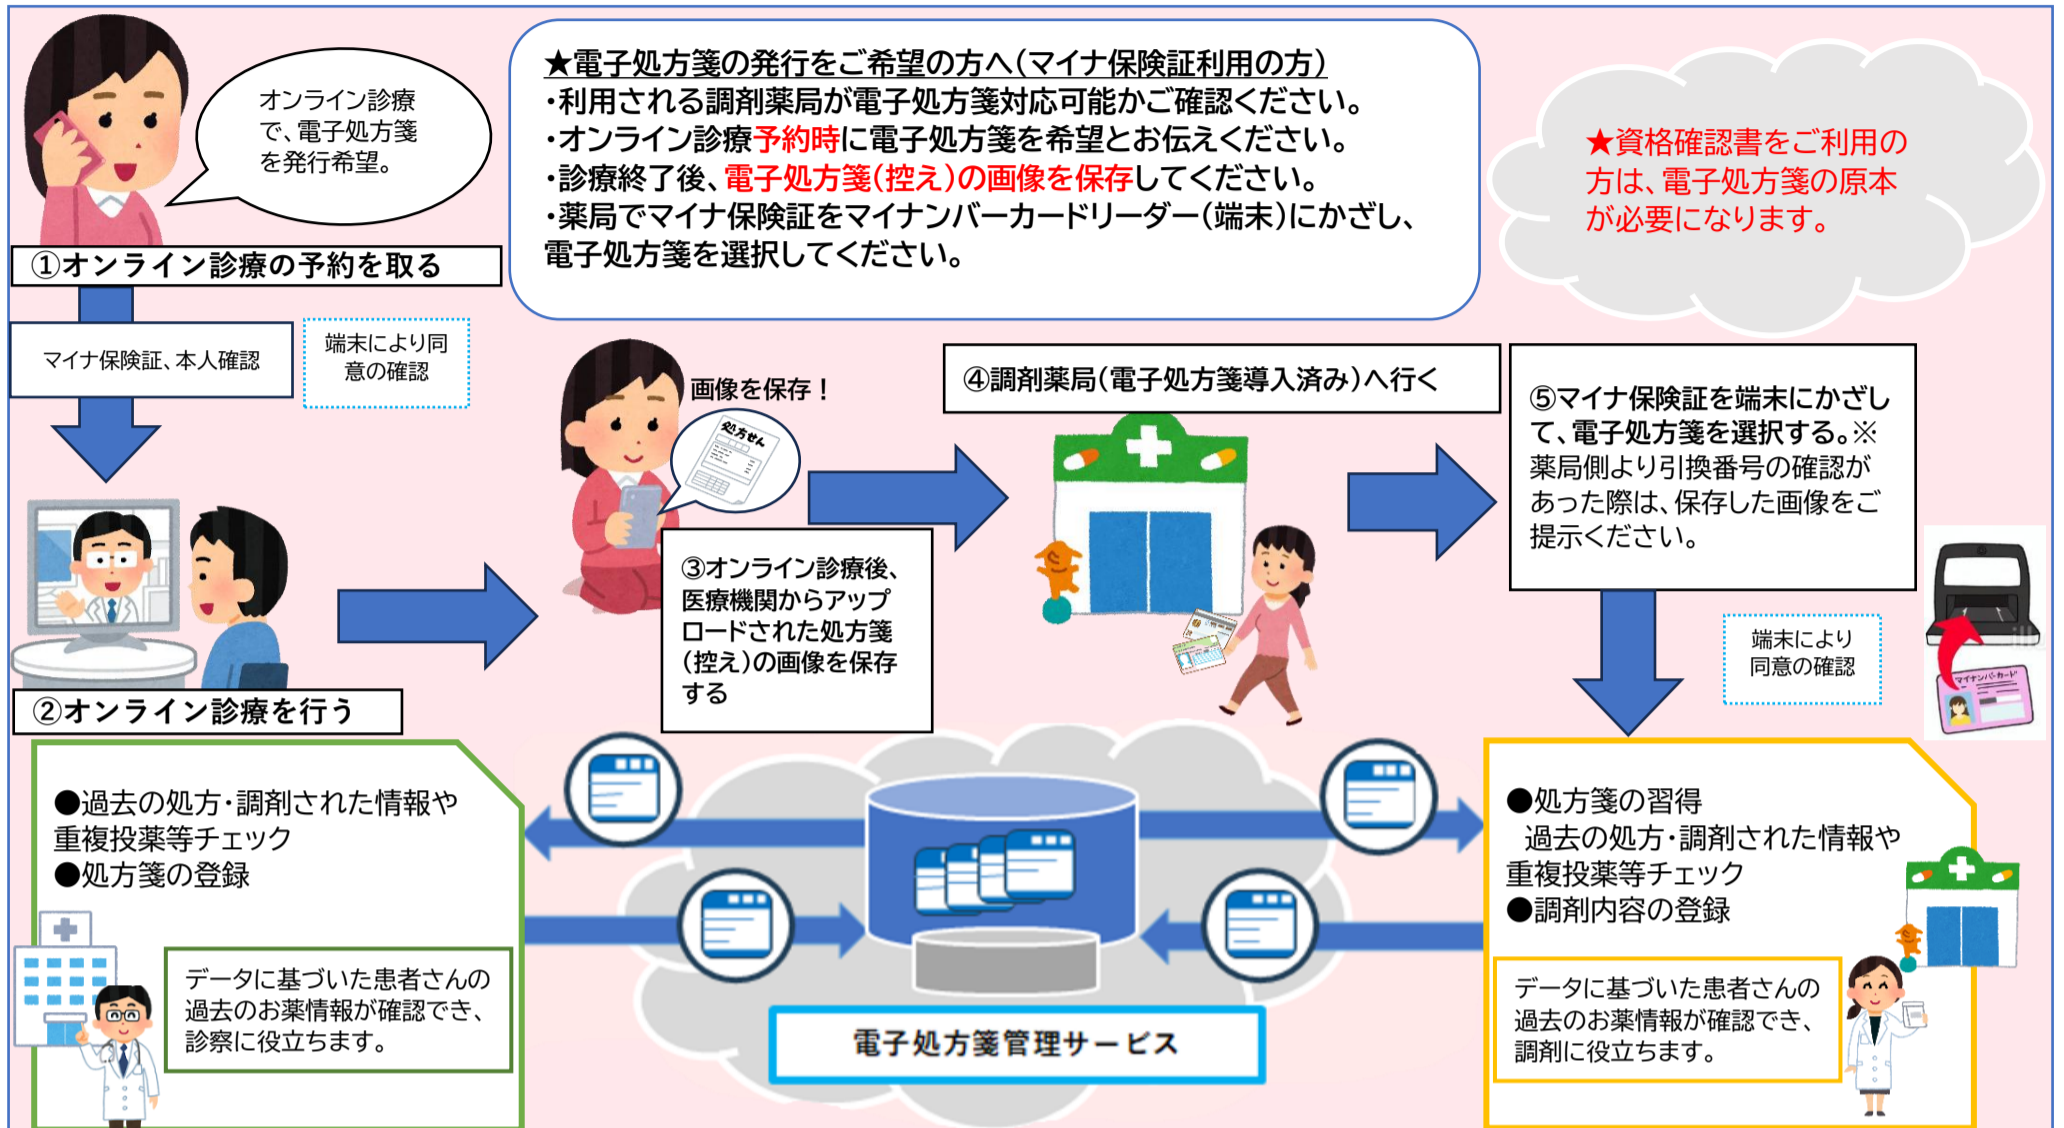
オンライン診療で、電子処方箋を発行希望。

①オンライン診療の予約を取る

★電子処方箋の発行をご希望の方へ(マイナ保険証利用の方)
・利用される調剤薬局が電子処方箋対応可能かご確認ください。
・オンライン診療予約時に電子処方箋を希望とお伝えください。
・診療終了後、電子処方箋(控え)の画像を保存してください。
・薬局でマイナ保険証をマイナンバーカードリーダー(端末)にかざし、電子処方箋を選択してください。

★資格確認書をご利用の方は、電子処方箋の原本が必要になります。

マイナ保険証、本人確認

端末により同意の確認

画像を保存！

処方せん

④調剤薬局(電子処方箋導入済み)へ行く

⑤マイナ保険証を端末にかざして、電子処方箋を選択する。※薬局側より引換番号の確認があった際は、保存した画像をご提示ください。

③オンライン診療後、医療機関からアップロードされた処方箋(控え)の画像を保存する

端末により同意の確認

マイナンバーカード

②オンライン診療を行う

●過去の処方・調剤された情報や重複投薬等チェック
●処方箋の登録

データに基づいた患者さんの過去のお薬情報が確認でき、診察に役立ちます。

電子処方箋管理サービス

●処方箋の習得
過去の処方・調剤された情報や重複投薬等チェック
●調剤内容の登録

データに基づいた患者さんの過去のお薬情報が確認でき、調剤に役立ちます。